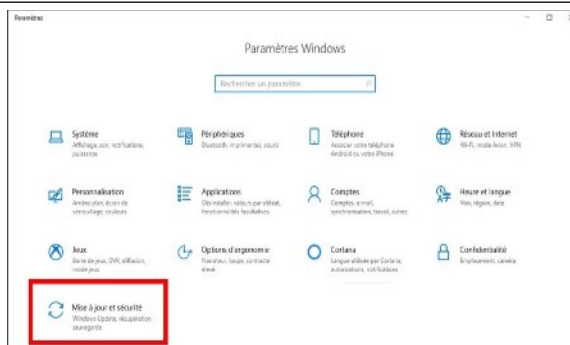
Paramètres

Paramètres Windows

Rechercher un paramètre

Système
Affichage, son, notifications, puissance

Périphériques
Bluetooth, imprimantes, souris

Téléphone
Associer votre téléphone Android ou votre iPhone

Réseau et Internet
Wi-Fi, mode Avion, VPN

Personnalisation
Arrière-plan, écran de verrouillage, couleurs

Applications
Désinstaller, valeurs par défaut, fonctionnalités facultatives

Comptes
Comptes, e-mail, synchronisation, travail, famille

Heure et langue
Voix, région, date

Jeux
Barre de jeu, DVR, diffusion, mode jeux

Options d'ergonomie
Narrateur, loupe, contraste élevé

Cortana
Langue Cortana, autorisations, notifications

Confidentialité
Emplacement, caméra

Mise à jour et sécurité
Windows Update, récupération, sauvegarde